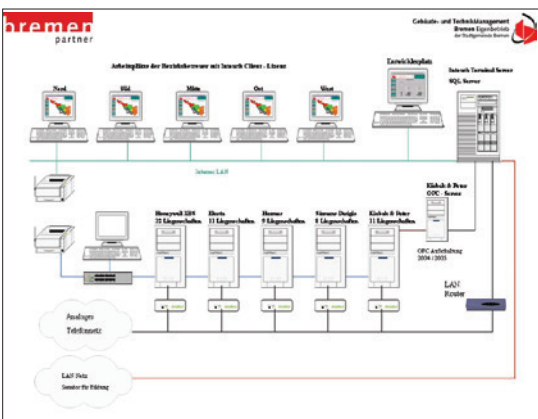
bremen partner

Gebäude- und Technikmanagement Bremen Eigenbetrieb der Stadtgemeinde Bremen

Arbeitsplätze der Betriebsleitwarte mit Intouch Client - Lizenz

Nord

Süd

Mitte

Ost

West

Entwicklerplatz

Intouch Terminal Server SQL Server

Internes LAN

Klebsch & Peter OPC - Server

Honeywell EBS 32 Liegenschaften

Eberle 11 Liegenschaften

Heatmos 9 Liegenschaften

Siemens Desigo 8 Liegenschaften

Klebsch & Peter 11 Liegenschaften

OPC Aufschaltung 2004 / 2005

LAN Router

Analoges Telefonnetz

LAN Netz Standort für Bildung